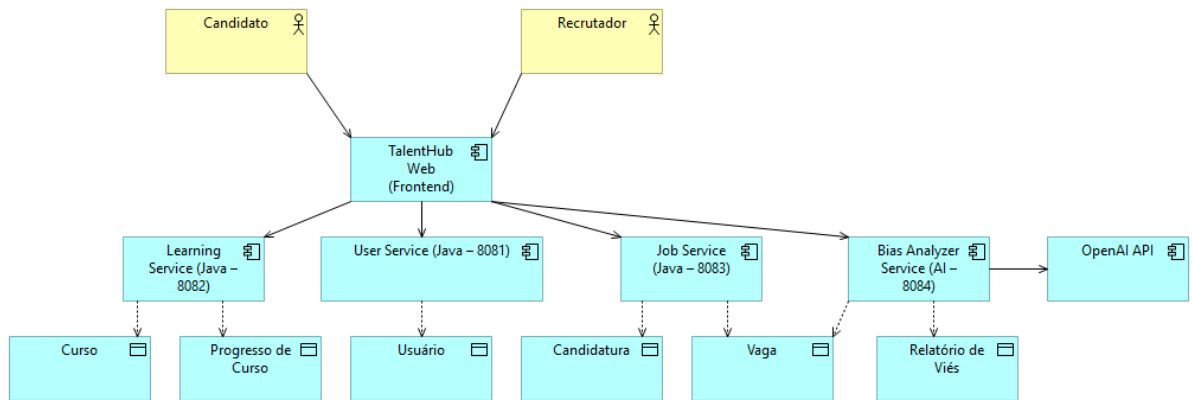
Candidato

Recrutador

TalentHub Web (Frontend)

Learning Service (Java – 8082)

User Service (Java – 8081)

Job Service (Java – 8083)

Bias Analyzer Service (AI – 8084)

OpenAI API

Curso

Progresso de Curso

Usuário

Candidatura

Vaga

Relatório de Viés